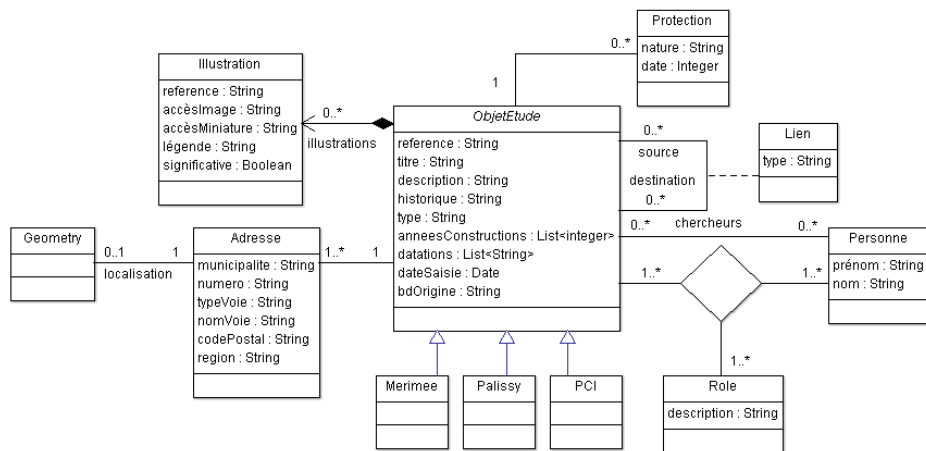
Protection
nature : String
date : Integer

0..*

1

Illustration
reference : String
accèsImage : String
accèsMiniature : String
légende : String
significative : Boolean

0..*
illustrations

ObjetEtude
reference : String
titre : String
description : String
historique : String
type : String
anneesConstructions : List<integer>
datations : List<String>
dateSaisie : Date
bdOrigine : String

0..*
source
destination
0..*

Lien
type : String

Geometry

0..1
localisation
1

Adresse
municipalite : String
numero : String
typeVoie : String
nomVoie : String
codePostal : String
region : String

1..*
1

0..*
chercheurs
0..*

Personne
prénom : String
nom : String

1..*
1..*
1..*

Merimee
Palissy
PCI

Role
description : String